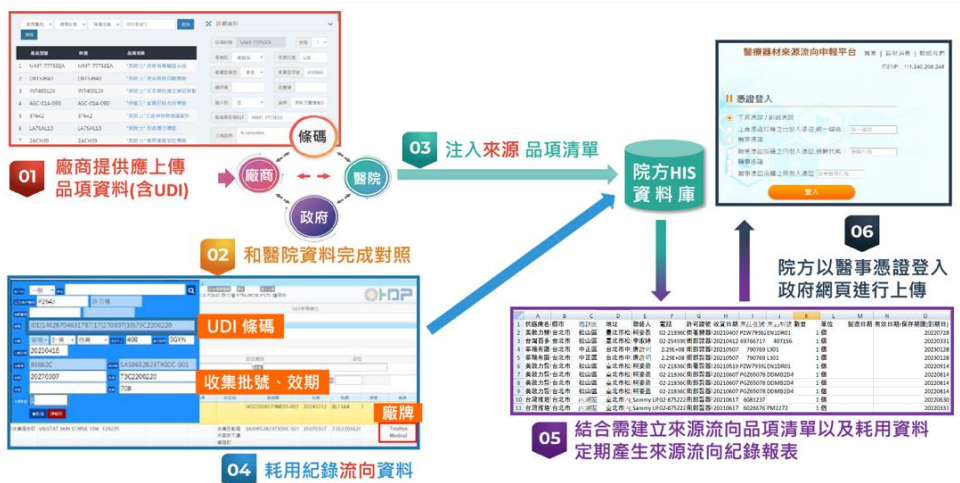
01 廠商提供應上傳品項資料(含UDI)

條碼

廠商

醫院

政府

02 和醫院資料完成對照

03 注入來源 品項清單

院方HIS資料庫

醫療器材來源流向申報平台

首頁 | 最新消息 | 聯絡我們

IP位址：111.240.200.248

憑證登入

登入

06

院方以醫事憑證登入政府網頁進行上傳

UDI 條碼

收集批號、效期

廠牌

04 耗用紀錄流向資料

05 結合需建立來源流向品項清單以及耗用資料定期產生來源流向紀錄報表